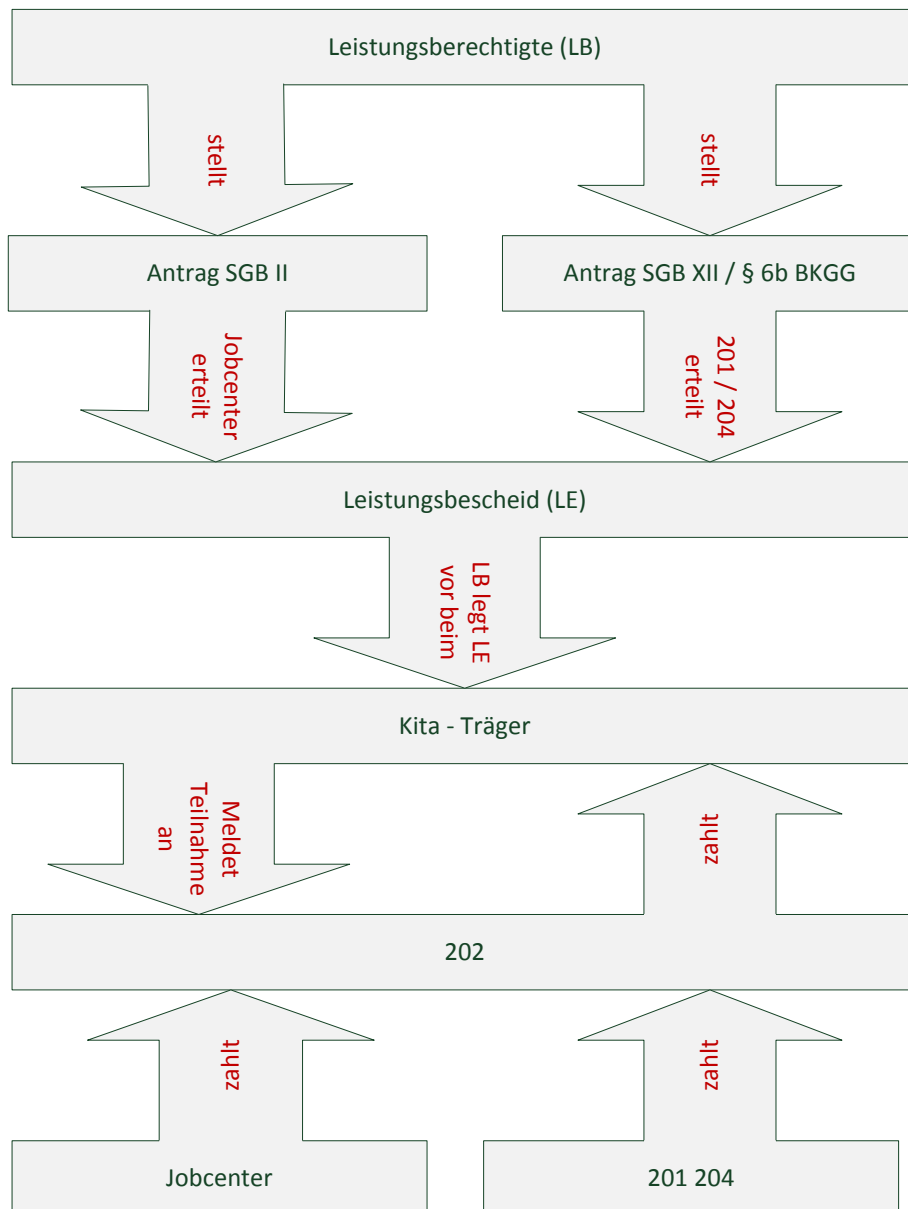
Leistungsberechtigte (LB)

stellt

stellt

Antrag SGB II

Antrag SGB XII / § 6b BKGG

Jobcenter erteilt

201 / 204 erteilt

Leistungsbescheid (LE)

LB legt LE vor beim

Kita - Träger

Meldet Teilnahme an

zahlt

202

zahlt

zahlt

Jobcenter

201 204